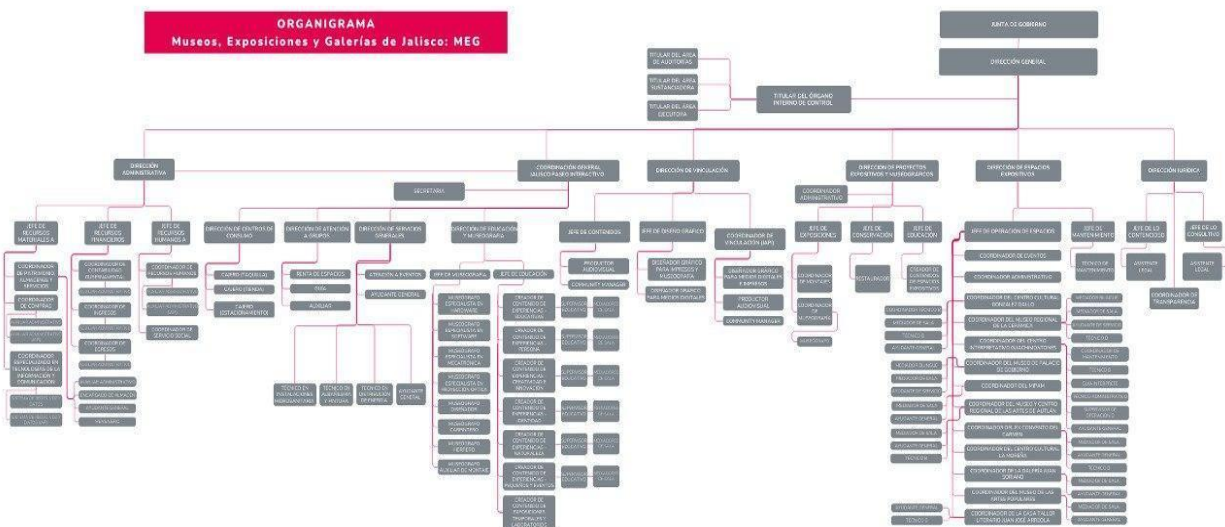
ORGANIGRAMA
Museos, Exposiciones y Galerías de Jalisco: MEG

JUNTA DE GOBIERNO

DIRECCIÓN GENERAL

TITULAR DEL ÁREA DE AUDITORÍAS

TITULAR DEL ÁREA SUSTANCIADORA

TITULAR DEL ÁREA DE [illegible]

TITULAR DEL ÓRGANO INTERNO DE CONTROL

DIRECCIÓN ADMINISTRATIVA

COORDINACIÓN GENERAL JALISCO PASEO INTERACTIVO

DIRECCIÓN DE VINCULACIÓN

DIRECCIÓN DE PROYECTOS EXPOSITIVOS Y MUSEOGRÁFICOS

DIRECCIÓN DE ESPACIOS EXPOSITIVOS

DIRECCIÓN JURÍDICA

SECRETARIA

COORDINADOR ADMINISTRATIVO

JEFE DE RECURSOS MATERIALES A

JEFE DE RECURSOS FINANCIEROS

JEFE DE RECURSOS HUMANOS A

DIRECCIÓN DE CENTROS DE CONSUMO

DIRECCIÓN DE ATENCIÓN A GRUPOS

DIRECCIÓN DE SERVICIOS GENERALES

DIRECCIÓN DE EDUCACIÓN Y MUSEOGRAFÍA

JEFE DE CONTENIDOS

JEFE DE DISEÑO GRÁFICO

COORDINADOR DE VINCULACIÓN (IAP)

JEFE DE EXPOSICIONES

JEFE DE CONSERVACIÓN

JEFE DE EDUCACIÓN

JEFE DE OPERACIÓN DE ESPACIOS

JEFE DE MANTENIMIENTO

JEFE DE LO CONTENCIOSO

JEFE DE LO CONSULTIVO

COORDINADOR DE PATRIMONIO, ALMACENES Y SERVICIOS

COORDINADOR DE COMPRAS

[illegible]

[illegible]

COORDINADOR ESPECIALIZADO EN TECNOLOGÍAS DE LA INFORMACIÓN Y COMUNICACIÓN

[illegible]

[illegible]

COORDINADOR DE CONTABILIDAD GUBERNAMENTAL

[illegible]

COORDINADOR DE INGRESOS

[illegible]

COORDINADOR DE EGRESOS

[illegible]

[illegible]

ENCARGADO DE ALMACÉN

AYUDANTE GENERAL

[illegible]

COORDINADOR DE RECURSOS HUMANOS

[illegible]

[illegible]

COORDINADOR DE SERVICIO SOCIAL

CAJERO (TAQUILLA)

CAJERO (TIENDA)

CAJERO (ESTACIONAMIENTO)

RENTA DE ESPACIOS

GUÍA

AUXILIAR

ATENCIÓN A EVENTOS

AYUDANTE GENERAL

TÉCNICO EN INSTALACIONES HIDROSANITARIAS

TÉCNICO EN AUDIOVISUAL Y PANTALLAS

TÉCNICO EN DISTRIBUCIÓN DE ENERGÍA

AYUDANTE GENERAL

JEFE DE MUSEOGRAFÍA

JEFE DE EDUCACIÓN

MUSEÓGRAFO ESPECIALISTA EN HARDWARE

MUSEÓGRAFO ESPECIALISTA EN SOFTWARE

MUSEÓGRAFO ESPECIALISTA EN MECATRÓNICA

MUSEÓGRAFO ESPECIALISTA EN PRODUCCIÓN GRÁFICA

MUSEÓGRAFO OPERADOR

MUSEÓGRAFO CARPINTERO

MUSEÓGRAFO HERRERO

MUSEÓGRAFO AUXILIAR DE MONTAJE

CREADOR DE CONTENIDOS DE EXPERIENCIAS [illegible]

CREADOR DE CONTENIDOS DE EXPERIENCIAS TERCERA

CREADOR DE CONTENIDOS DE EXPERIENCIAS CREATIVIDAD E INNOVACIÓN

CREADOR DE CONTENIDOS DE EXPERIENCIAS CIENTÍFICAS

CREADOR DE CONTENIDOS DE EXPERIENCIAS NATURALES

CREADOR DE CONTENIDOS DE EXPERIENCIAS PEQUEÑOS Y EVENTOS

CREADOR DE CONTENIDOS DE EXPOSICIONES TEMPORALES Y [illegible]

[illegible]

PRODUCTOR AUDIOVISUAL

COMMUNITY MANAGER

DISEÑADOR GRÁFICO PARA IMPRESOS Y MUSEOGRAFÍA

DISEÑADOR GRÁFICO PARA MEDIOS DIGITALES

DISEÑADOR GRÁFICO PARA MEDIOS DIGITALES E IMPRESOS

PRODUCTOR AUDIOVISUAL

COMMUNITY MANAGER

COORDINADOR DE MONTAJES

COORDINADOR DE MUSEOGRAFÍA

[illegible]

RESTAURADOR

CREADOR DE CONTENIDOS DE ESPACIOS EXPOSITIVOS

COORDINADOR DE EVENTOS

COORDINADOR ADMINISTRATIVO

COORDINADOR DEL CENTRO CULTURAL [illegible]

COORDINADOR DEL MUSEO REGIONAL DE LA CERÁMICA

COORDINADOR DEL CENTRO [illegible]

COORDINADOR DEL MUSEO DE PALACIO DE GOBIERNO

COORDINADOR DEL MPAH

COORDINADOR DEL MUSEO Y CENTRO REGIONAL DE LAS ARTES DE AUTLÁN

COORDINADOR DEL EX CONVENTO DEL CARMEN

COORDINADOR DEL CENTRO CULTURAL LA MORENA

COORDINADOR DE LA GALERÍA JUAN SORIANO

COORDINADOR DEL MUSEO DE LAS ARTES POPULARES

COORDINADOR DE LA CASA TALLER LITERARIO JUAN JOSÉ ARREOLA

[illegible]

TÉCNICO DE MANTENIMIENTO

ASISTENTE LEGAL

ASISTENTE LEGAL

COORDINADOR DE TRANSPARENCIA